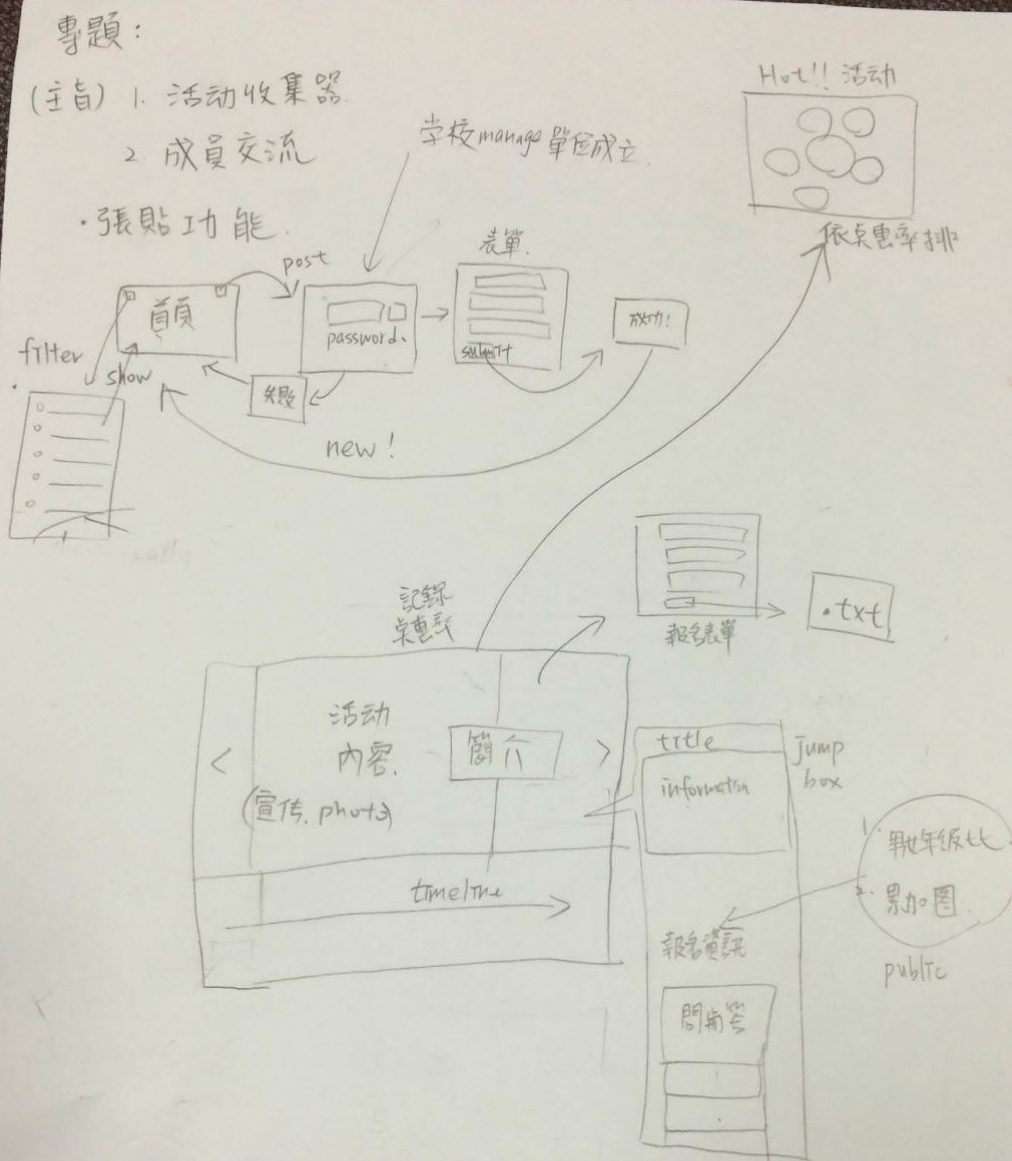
專題:

(主旨) 1. 活动收集器

2. 成員交流

·張貼功能.

学校manage單位成立

Hot!! 活动

依点惠率排

post

首頁

password.

表單.

submit

成功!

filter

show

new!

記錄
点惠率

報名表單

.txt

活动
內容.
(宣传, photo)

簡介

<

>

timeline

title

information

jump
box

1. 男女年级比
2. 影加圖

public

報名資訊

問佇答